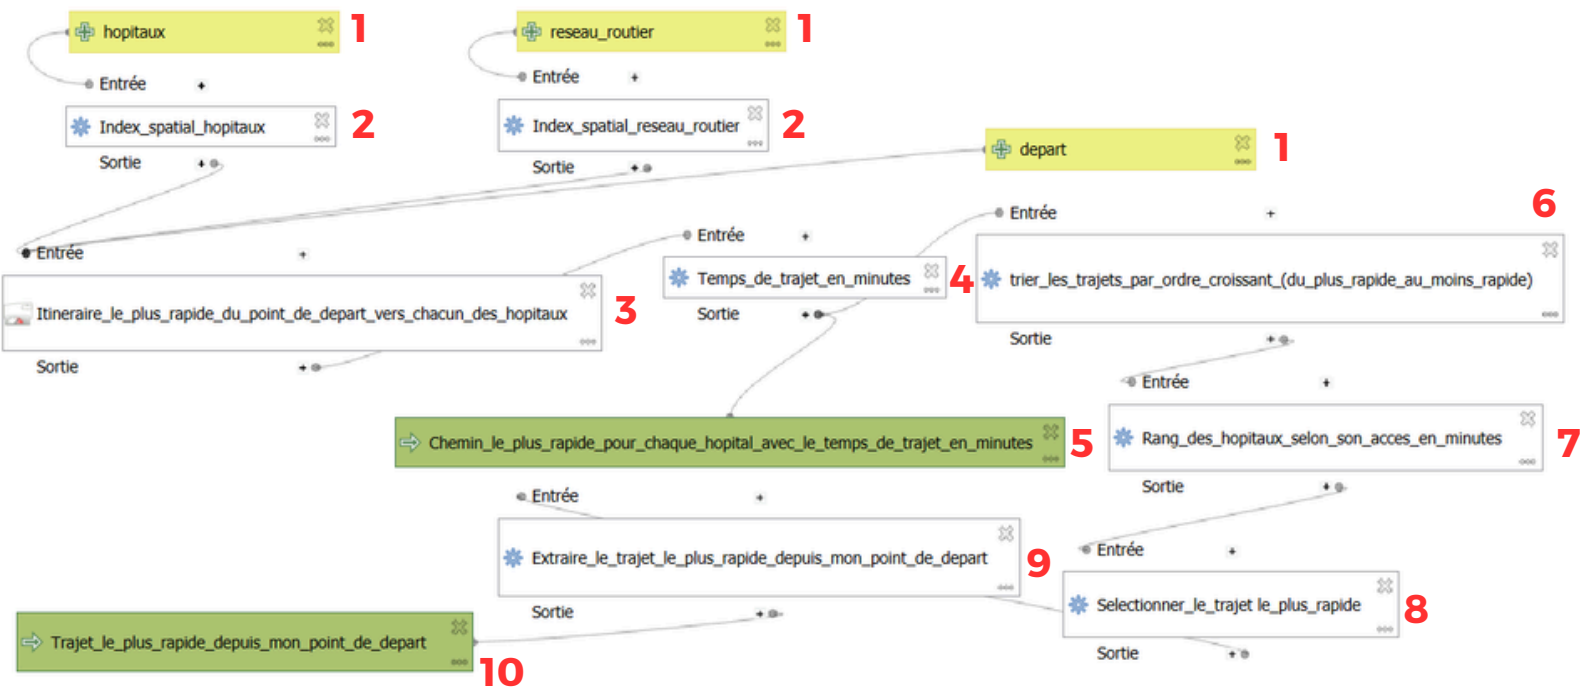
hopitaux 1
Entrée
Index_spatial_hopitaux 2
Sortie

reseau_routier 1
Entrée
Index_spatial_reseau_routier 2
Sortie

depart 1

Entrée
Itineraire_le_plus_rapide_du_point_de_depart_vers_chacun_des_hopitaux 3
Sortie

Entrée
Temps_de_trajet_en_minutes 4
Sortie

Entrée 6
trier_les_trajets_par_ordre_croissant_(du_plus_rapide_au_moins_rapide)
Sortie

Chemin_le_plus_rapide_pour_chaque_hopital_avec_le_temps_de_trajet_en_minutes 5

Entrée
Rang_des_hopitaux_selon_son_acces_en_minutes 7
Sortie

Entrée
Extraire_le_trajet_le_plus_rapide_depuis_mon_point_de_depart 9
Sortie

Entrée
Selectionner_le_trajet le_plus_rapide 8
Sortie

Trajet_le_plus_rapide_depuis_mon_point_de_depart 10